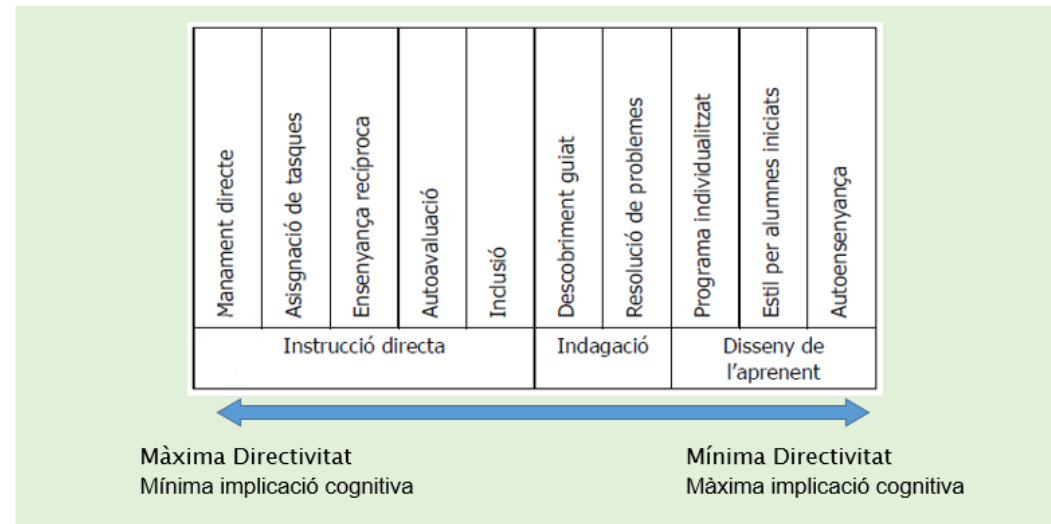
| Manament directe | Asisgnació de tasques | Ensenyança recíproca | Autoavaluació | Inclusió | Descobriment guiat | Resolució de problemes | Programa individualitzat | Estil per alumnes iniciats | Autoensenyança |
|---|---|---|---|---|---|---|---|---|---|
| Instrucció directa | | | | | Indagació | | Disseny de l'aprenent | | |

Màxima Directivitat
Mínima implicació cognitiva

Mínima Directivitat
Màxima implicació cognitiva